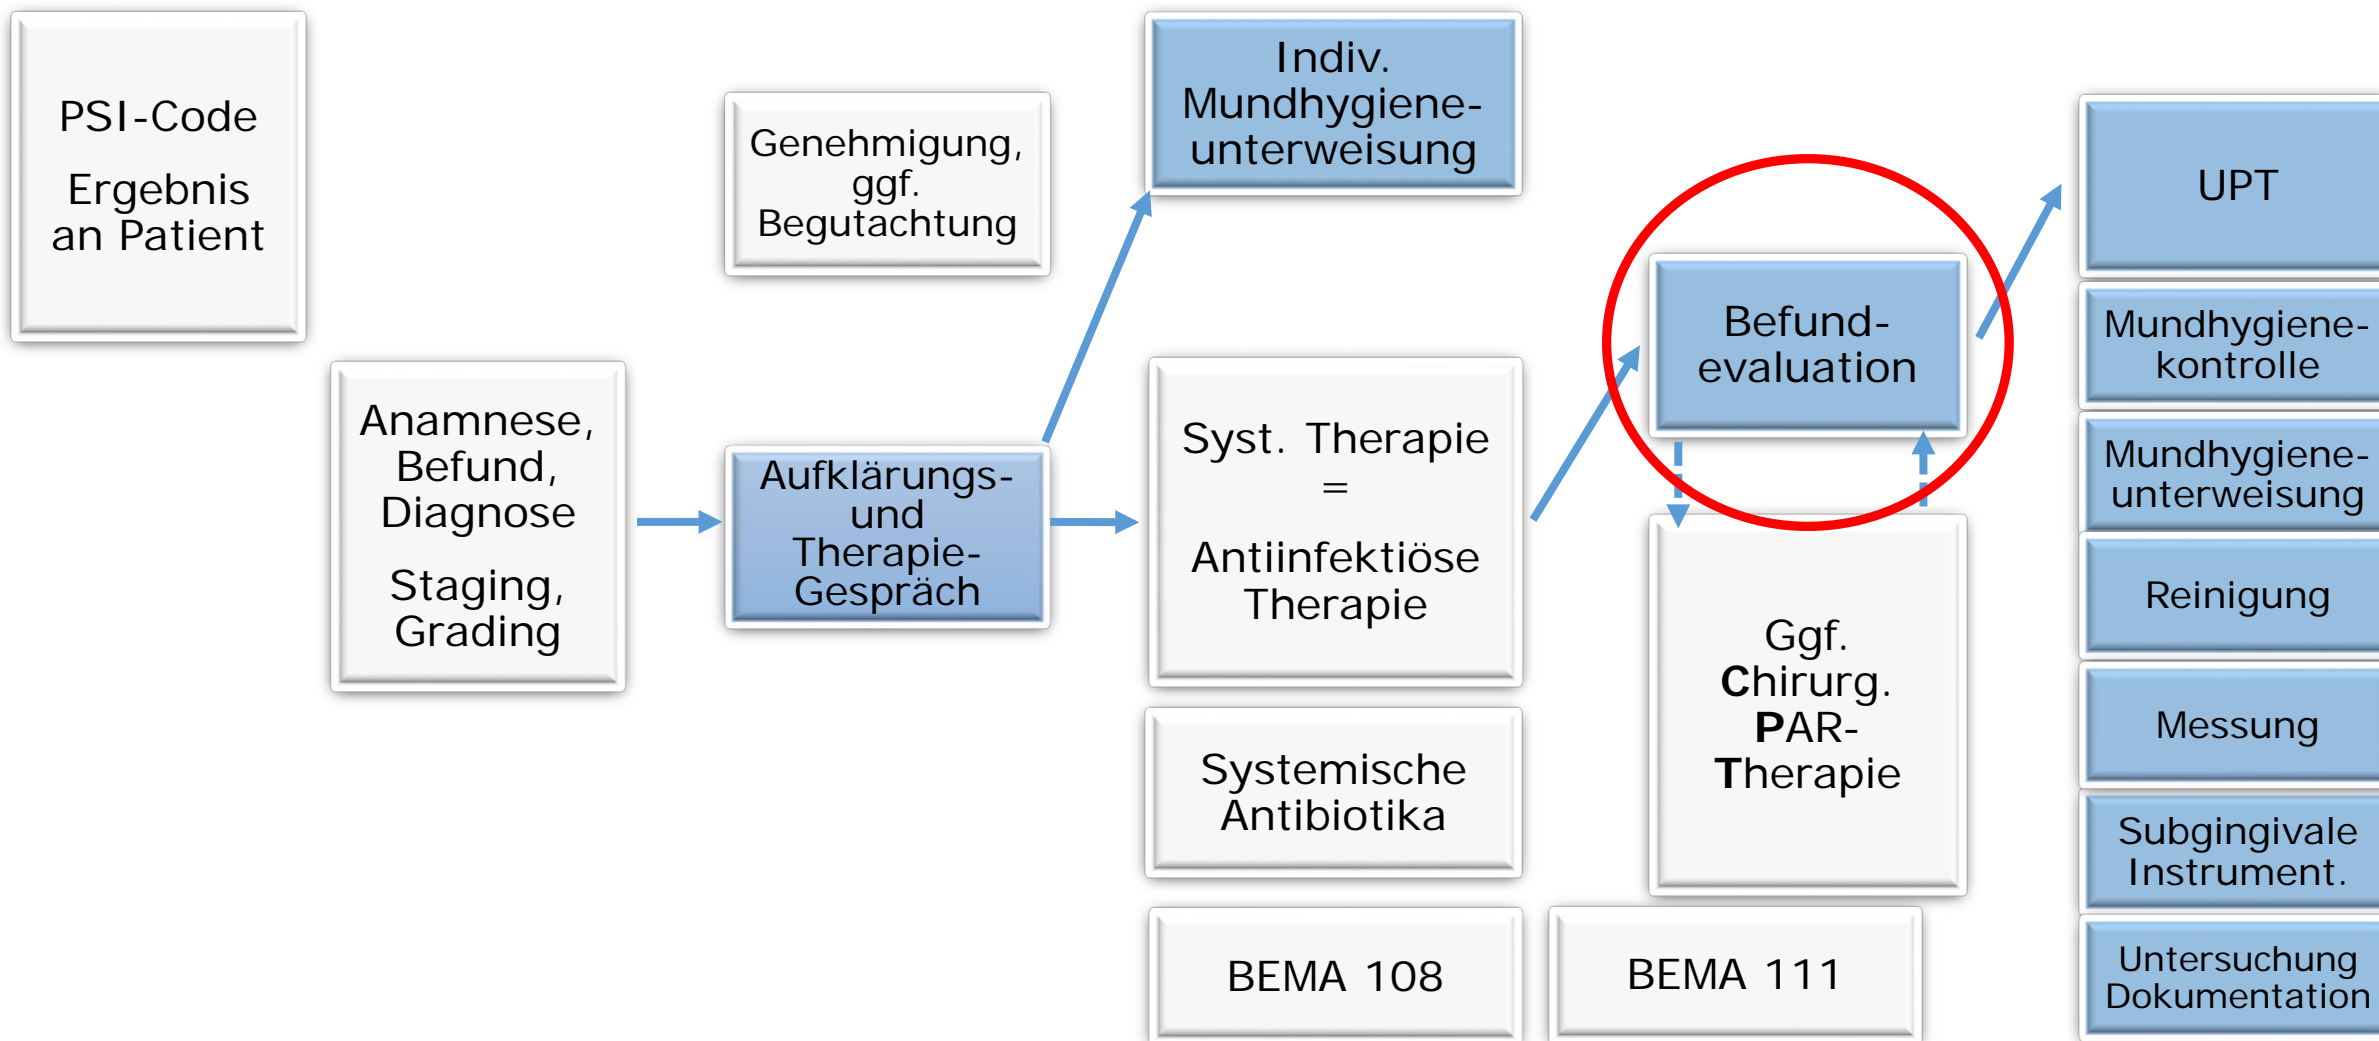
PSI-Code

Ergebnis an Patient

Anamnese, Befund, Diagnose

Staging, Grading

Genehmigung, ggf. Begutachtung

Aufklärungs- und Therapie-Gespräch

Indiv. Mundhygieneunterweisung

Syst. Therapie = Antiinfektiöse Therapie

Systemische Antibiotika

BEMA 108

Befundevaluation

Ggf. Chirurg. PAR-Therapie

BEMA 111

UPT

Mundhygienekontrolle

Mundhygieneunterweisung

Reinigung

Messung

Subgingivale Instrument.

Untersuchung Dokumentation